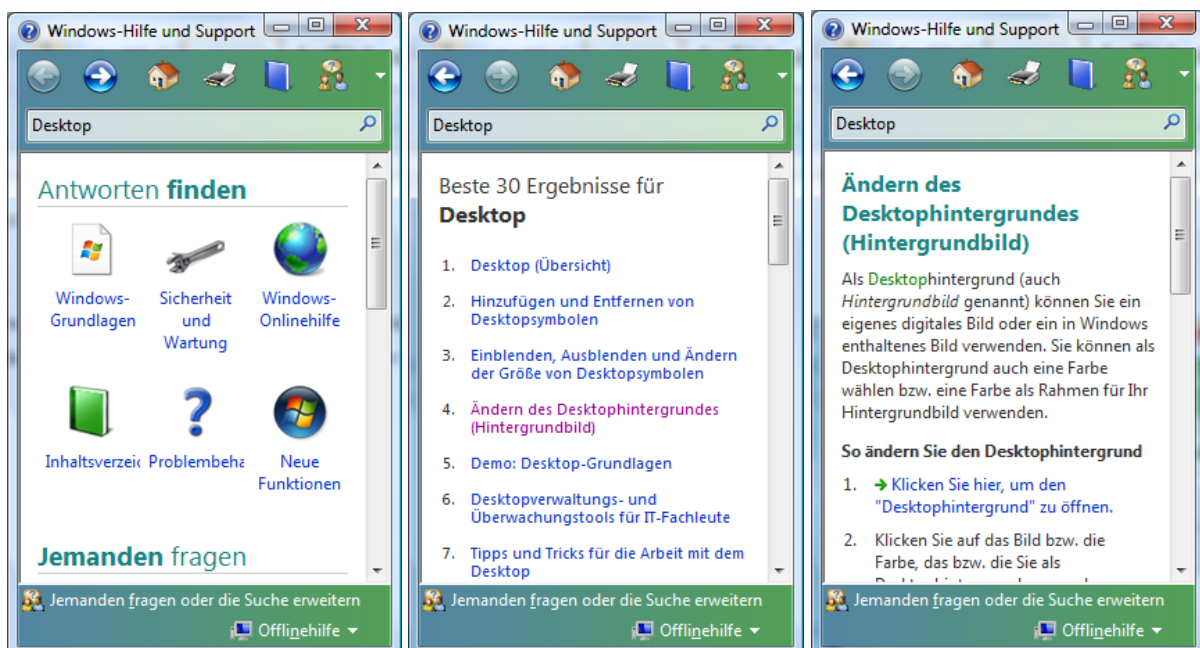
Windows-Hilfe und Support

Desktop

Antworten finden

Windows-Grundlagen

Sicherheit und Wartung

Windows-Onlinehilfe

Inhaltsverzei

Problembeha

Neue Funktionen

Jemanden fragen

Jemanden fragen oder die Suche erweitern

Offlinehilfe

Windows-Hilfe und Support

Desktop

Beste 30 Ergebnisse für
Desktop

1. Desktop (Übersicht)
2. Hinzufügen und Entfernen von Desktopsymbolen
3. Einblenden, Ausblenden und Ändern der Größe von Desktopsymbolen
4. Ändern des Desktophintergrundes (Hintergrundbild)
5. Demo: Desktop-Grundlagen
6. Desktopverwaltungs- und Überwachungstools für IT-Fachleute
7. Tipps und Tricks für die Arbeit mit dem Desktop

Jemanden fragen oder die Suche erweitern

Offlinehilfe

Windows-Hilfe und Support

Desktop

Ändern des Desktophintergrundes (Hintergrundbild)

Als Desktophintergrund (auch Hintergrundbild genannt) können Sie ein eigenes digitales Bild oder ein in Windows enthaltenes Bild verwenden. Sie können als Desktophintergrund auch eine Farbe wählen bzw. eine Farbe als Rahmen für Ihr Hintergrundbild verwenden.

So ändern Sie den Desktophintergrund

1. Klicken Sie hier, um den "Desktophintergrund" zu öffnen.
2. Klicken Sie auf das Bild bzw. die Farbe, das bzw. die Sie als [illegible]

Jemanden fragen oder die Suche erweitern

Offlinehilfe